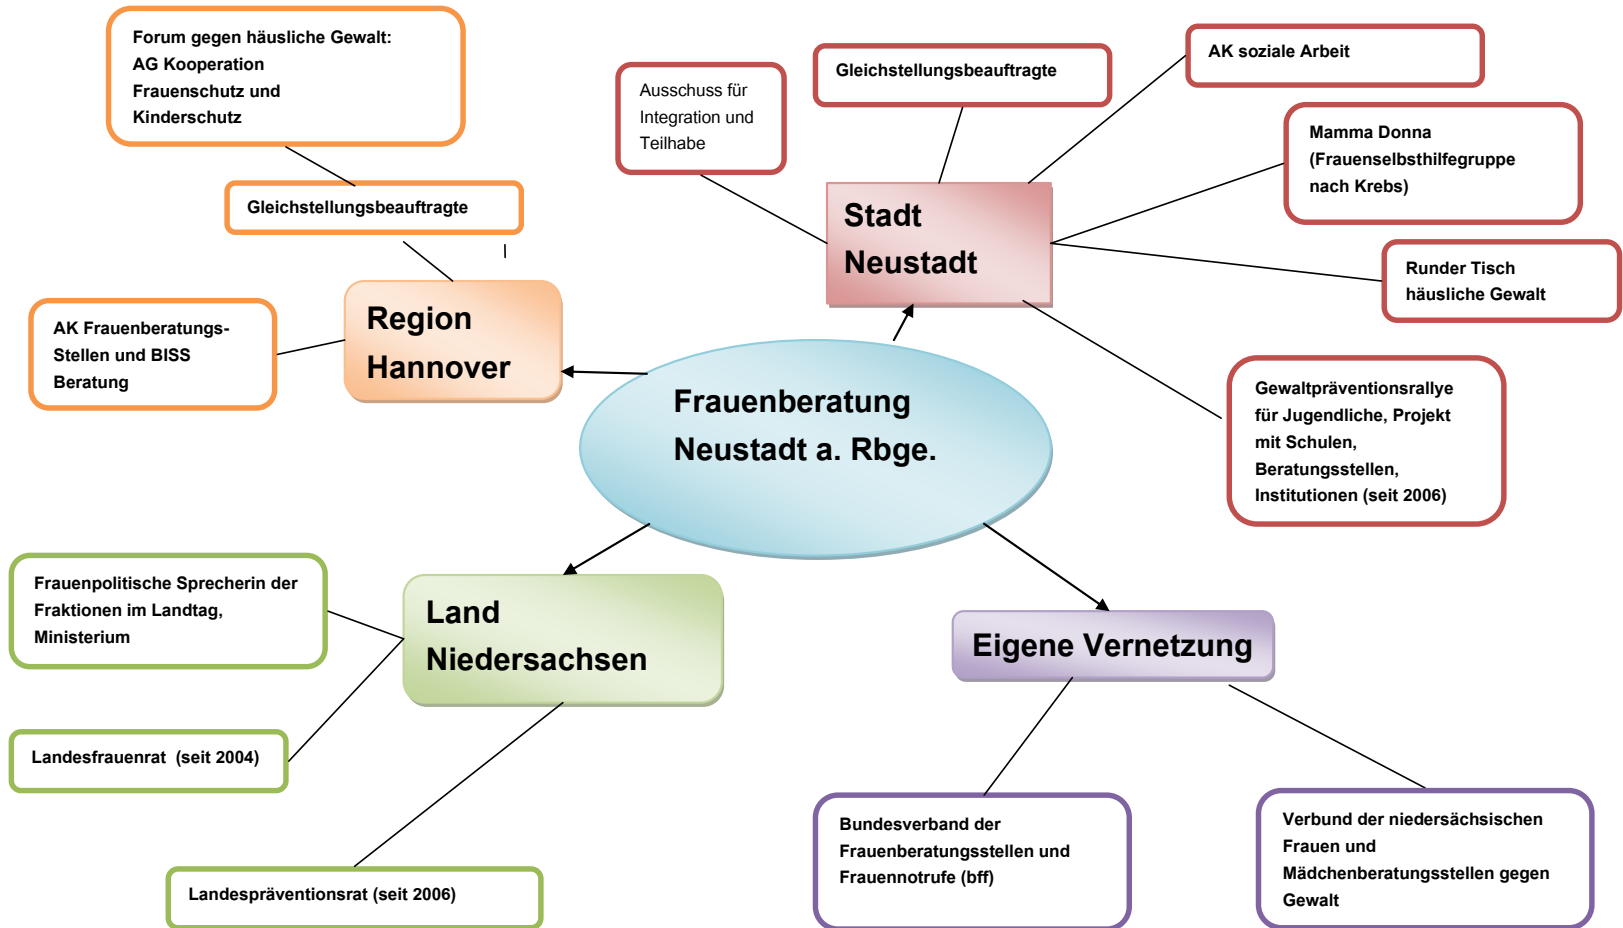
Forum gegen häusliche Gewalt: AG Kooperation Frauenschutz und Kinderschutz

Gleichstellungsbeauftragte

AK Frauenberatungs-Stellen und BISS Beratung

Region Hannover

Ausschuss für Integration und Teilhabe

Gleichstellungsbeauftragte

AK soziale Arbeit

Stadt Neustadt

Mamma Donna (Frauenselbsthilfegruppe nach Krebs)

Runder Tisch häusliche Gewalt

Frauenberatung Neustadt a. Rbge.

Gewaltpräventionsrallye für Jugendliche, Projekt mit Schulen, Beratungsstellen, Institutionen (seit 2006)

Frauenpolitische Sprecherin der Fraktionen im Landtag, Ministerium

Land Niedersachsen

Landesfrauenrat (seit 2004)

Landespräventionsrat (seit 2006)

Eigene Vernetzung

Bundesverband der Frauenberatungsstellen und Frauennotrufe (bff)

Verbund der niedersächsischen Frauen und Mädchenberatungsstellen gegen Gewalt